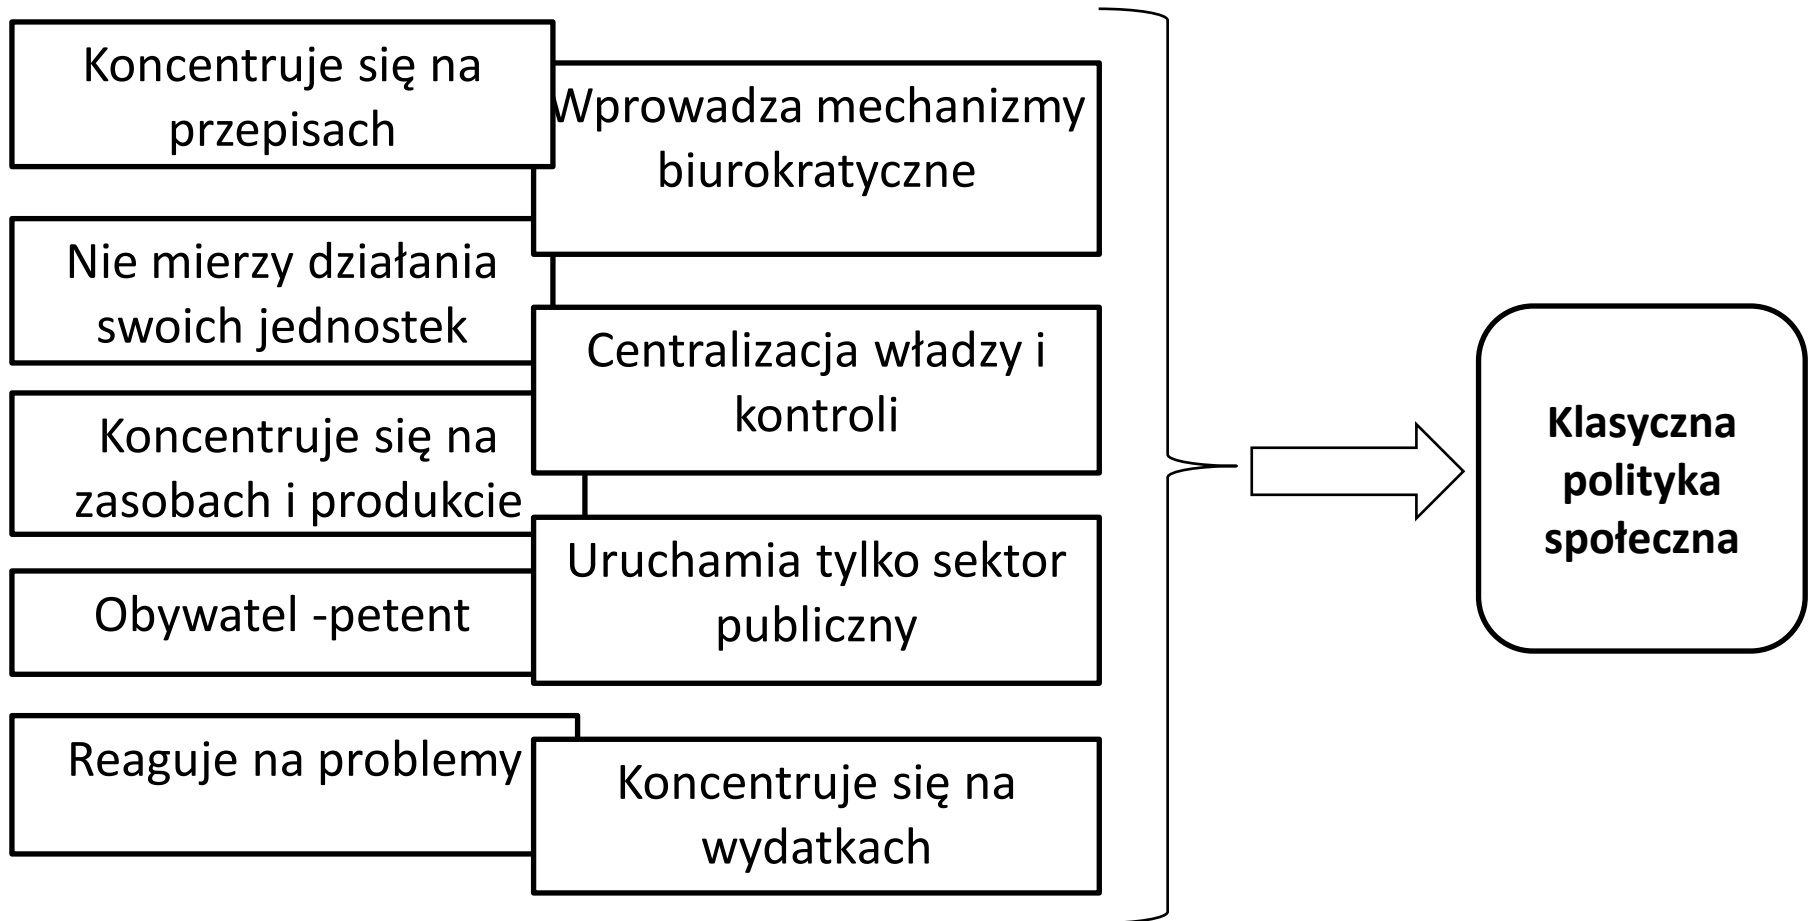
Koncentruje się na przepisach

Wprowadza mechanizmy biurokratyczne

Nie mierzy działania swoich jednostek

Centralizacja władzy i kontroli

Koncentruje się na zasobach i produkcie

Uruchamia tylko sektor publiczny

Obywatel -petent

Reaguje na problemy

Koncentruje się na wydatkach

Klasyczna polityka społeczna